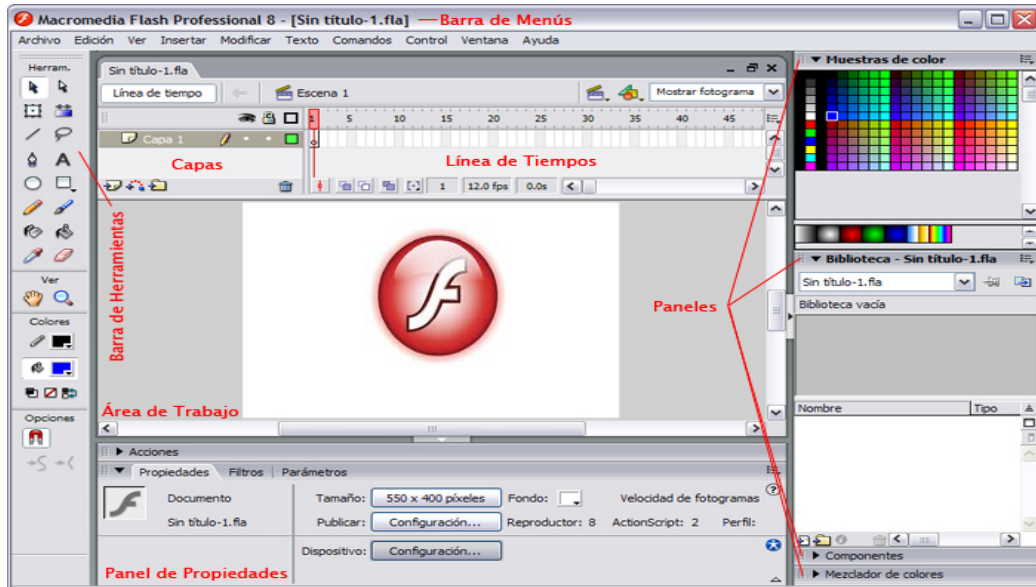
Macromedia Flash Professional 8 - [Sin título-1.fla] —Barra de Menús

Archivo Edición Ver Insertar Modificar Texto Comandos Control Ventana Ayuda

Herram.

Ver

Colores

Opciones

Barra de Herramientas

Sin título-1.fla

Línea de tiempo

Escena 1

Mostrar fotograma

Capa 1

1 5 10 15 20 25 30 35 40 45

Capas

Línea de Tiempos

1 12.0 fps 0.0s

Área de Trabajo

Acciones

Propiedades Filtros Parámetros

Documento

Sin título-1.fla

Tamaño: 550 x 400 píxeles Fondo: Velocidad de fotogramas

Publicar: Configuración... Reproductor: 8 ActionScript: 2 Perfil:

Dispositivo: Configuración...

Panel de Propiedades

Muestras de color

Biblioteca - Sin título-1.fla

Sin título-1.fla

Biblioteca vacía

Paneles

Nombre Tipo

Componentes

Mezclador de colores